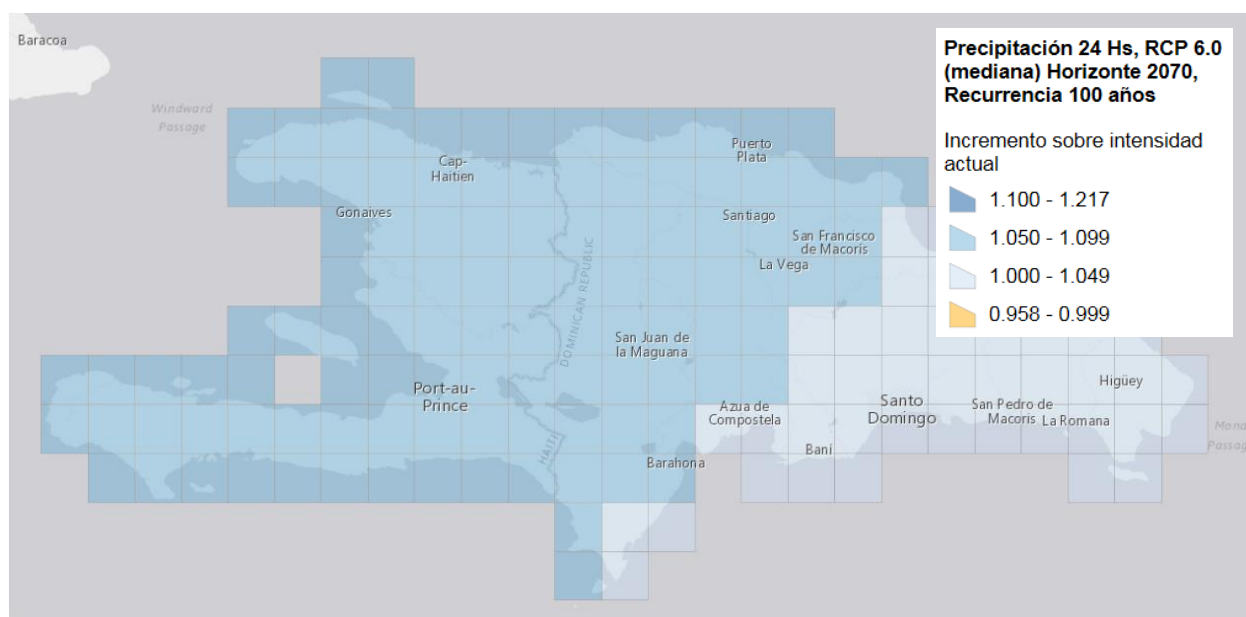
Baracoa

Windward Passage

Cap-Haitien

Gonaives

Puerto Plata

Santiago

San Francisco de Macoris

La Vega

DOMINICAN REPUBLIC

San Juan de la Maguana

Port-au-Prince

HAITI

Azua de Compostela

Baní

Barahona

Santo Domingo

San Pedro de Macoris

La Romana

Higüey

Mona Passage

Precipitación 24 Hs, RCP 6.0 (mediana) Horizonte 2070, Recurrencia 100 años

Incremento sobre intensidad actual

1.100 - 1.217

1.050 - 1.099

1.000 - 1.049

0.958 - 0.999